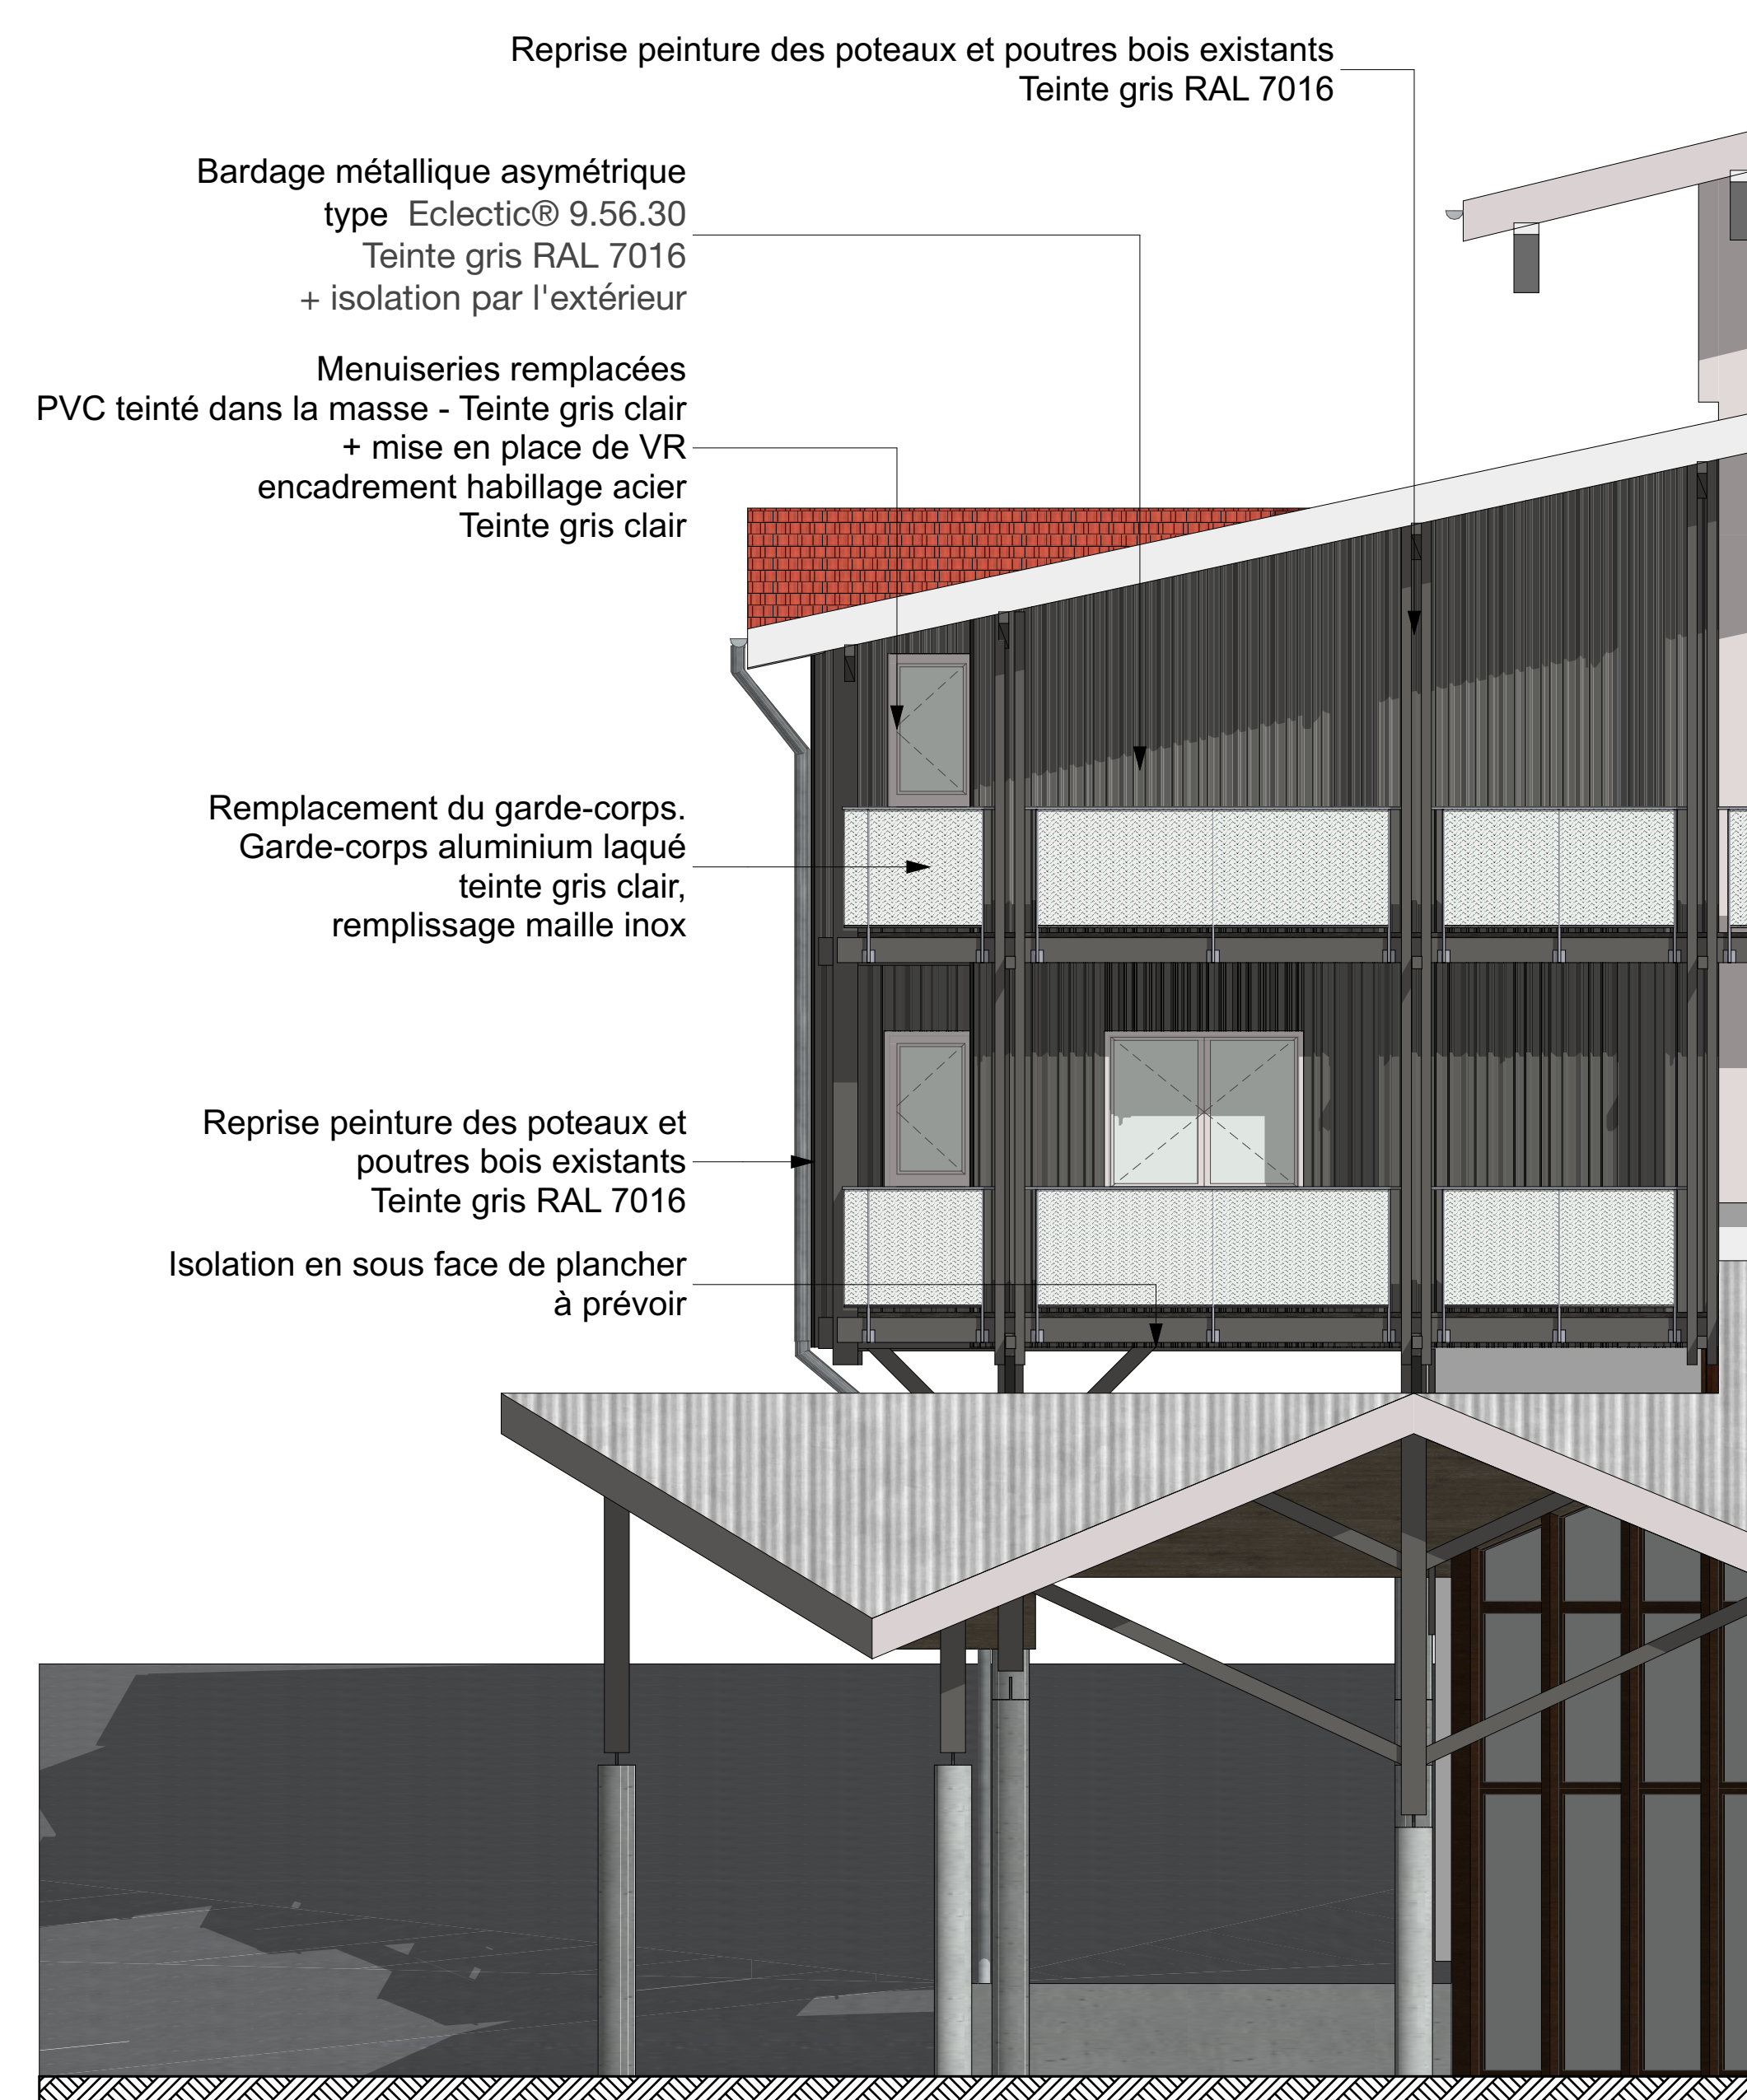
Reprise peinture des poteaux et poutres bois existants
Teinte gris RAL 7016

Bardage métallique asymétrique
type Eclectic® 9.56.30
Teinte gris RAL 7016
+ isolation par l'extérieur

Menuiseries remplacées
PVC teinté dans la masse - Teinte gris clair
+ mise en place de VR
encadrement habillage acier
Teinte gris clair

Remplacement du garde-corps.
Garde-corps aluminium laqué
teinte gris clair,
remplissage maille inox

Reprise peinture des poteaux et
poutres bois existants
Teinte gris RAL 7016

Isolation en sous face de plancher
à prévoir